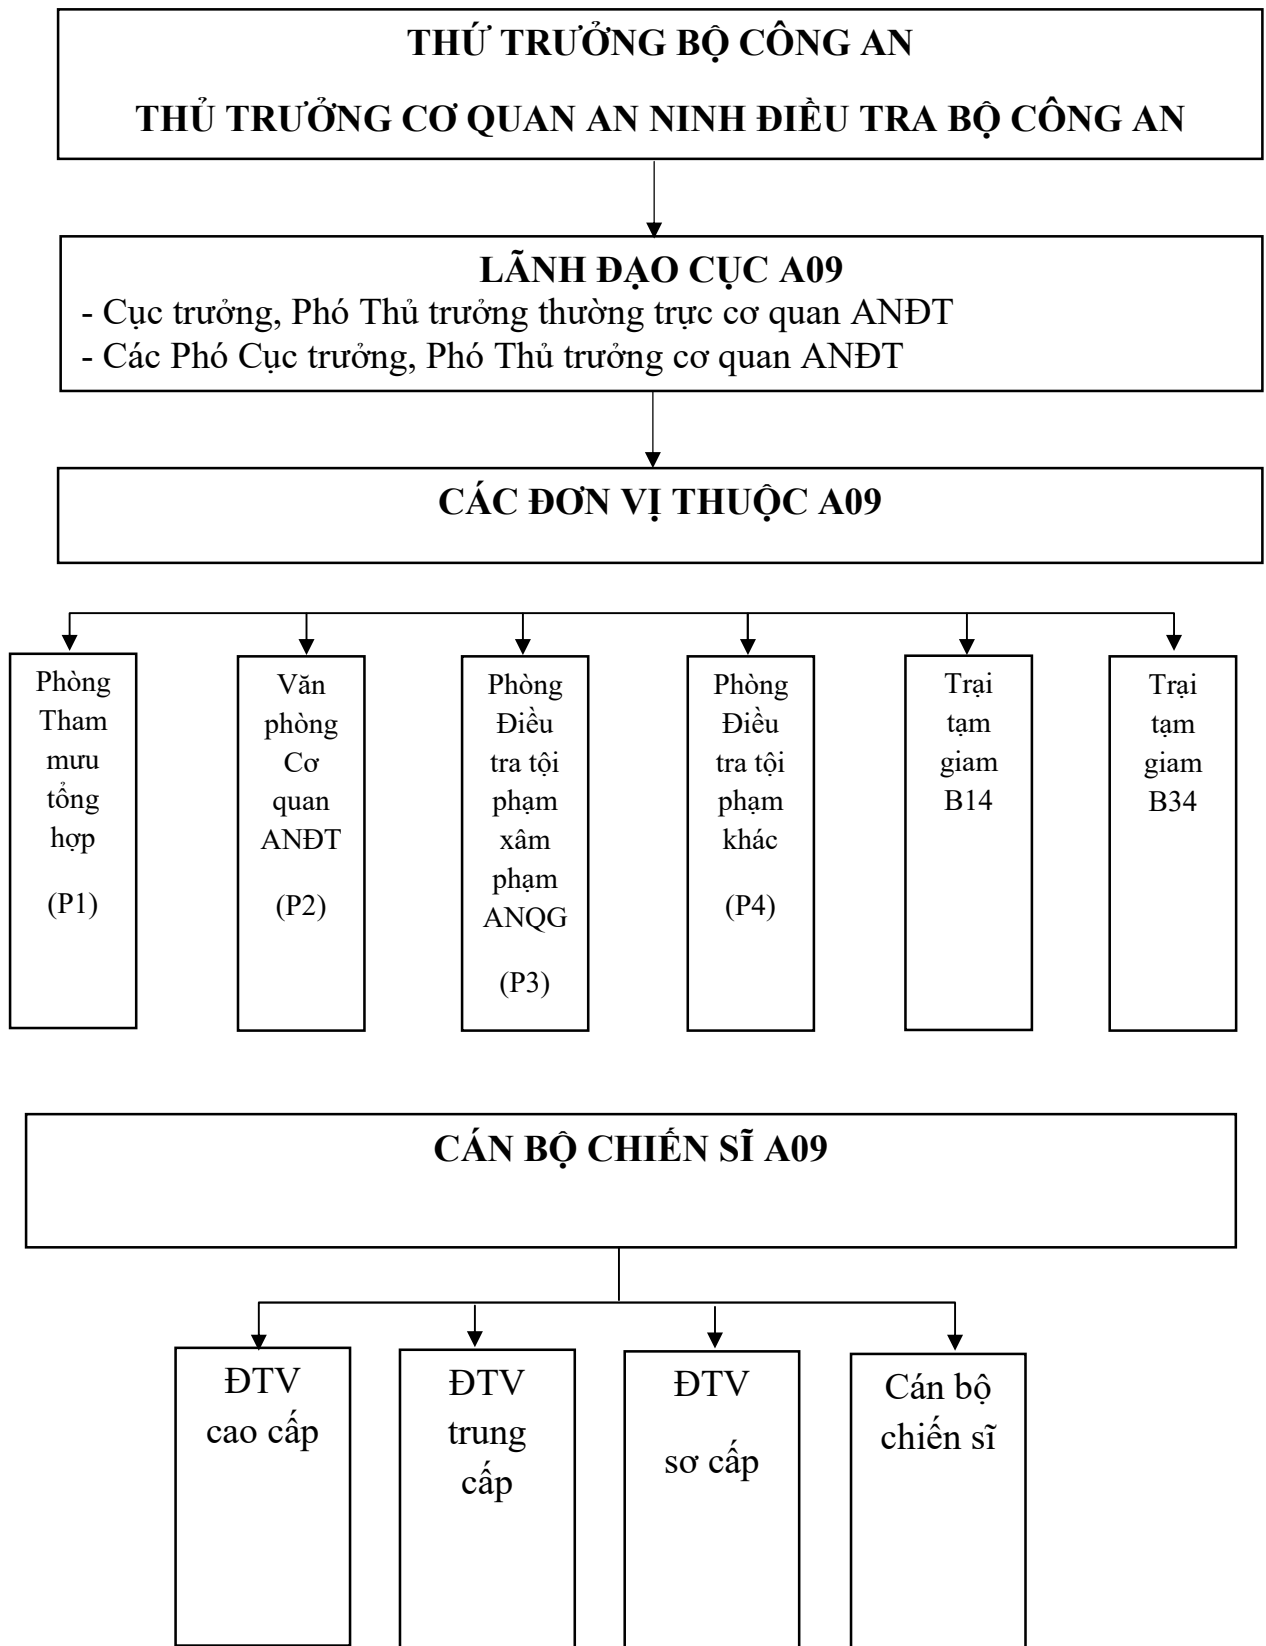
THỨ TRƯỞNG BỘ CÔNG AN

THỦ TRƯỞNG CƠ QUAN AN NINH ĐIỀU TRA BỘ CÔNG AN

LÃNH ĐẠO CỤC A09

- Cục trưởng, Phó Thủ trưởng thường trực cơ quan ANĐT
- Các Phó Cục trưởng, Phó Thủ trưởng cơ quan ANĐT

CÁC ĐƠN VỊ THUỘC A09

Phòng Tham mưu tổng hợp (P1)

Văn phòng Cơ quan ANĐT (P2)

Phòng Điều tra tội phạm xâm phạm ANQG (P3)

Phòng Điều tra tội phạm khác (P4)

Trại tạm giam B14

Trại tạm giam B34

CÁN BỘ CHIẾN SĨ A09

ĐTV cao cấp

ĐTV trung cấp

ĐTV sơ cấp

Cán bộ chiến sĩ